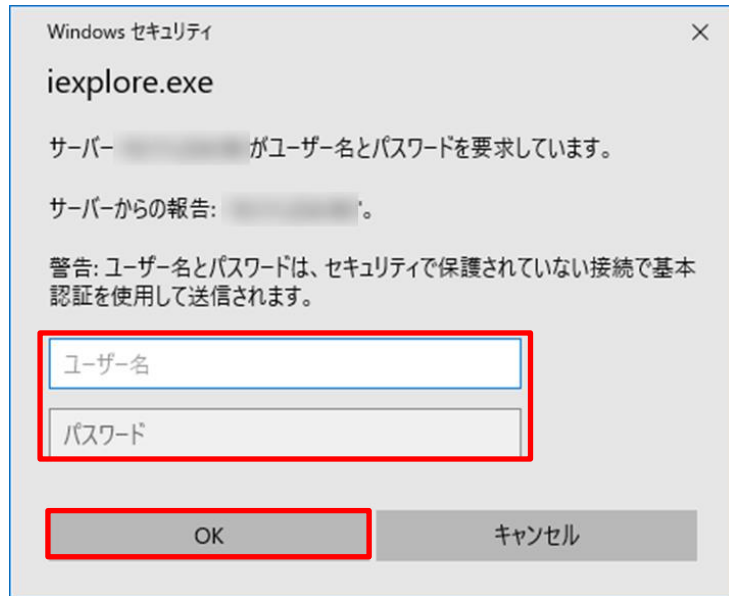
Windows セキュリティ

×

iexplore.exe

サーバー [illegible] がユーザー名とパスワードを要求しています。

サーバーからの報告: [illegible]"。

警告: ユーザー名とパスワードは、セキュリティで保護されていない接続で基本認証を使用して送信されます。

ユーザー名

パスワード

OK

キャンセル